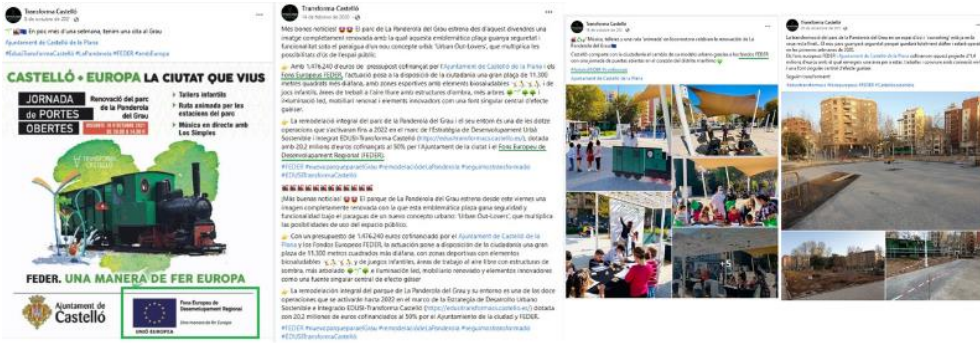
Transforma Castelló
6 de octubre de 202

En poc més d'una setmana, tenim una cita al Grau

#ajuntament de Castelló de la Plana

#EdusiTransformaCastelló #LaPanderola #FEDER #ambEuropa

CASTELLÓ • EUROPA LA CIUTAT QUE VIUS

JORNADA de PORTES OBERTES

Renovació del parc de la Panderola del Grau

Tallers infantils

Ruta animada per les estacions del parc

Música en directe amb Los Simples

FEDER. UNA MANERA DE FER EUROPA

Ajuntament de Castelló

Fons Europeu de Desenvolupament Regional

Una manera de fer Europa

UNIÓ EUROPEA

Transforma Castelló
16 de febrero de 2023

Més bones notícies! El parc de La Panderola del Grau estrena des d'aquest divendres una imatge completament renovada amb la qual aquesta emblemàtica plaça guanya seguretat i funcionalitat sota el paraigua d'un nou concepte urbà: 'Urban Out-Lovers', que multiplica les possibilitats d'ús de l'espai públic.

Amb 1.474.240 d'euros de pressupost cofinançat per l'Ajuntament de Castelló de la Plana i els Fons Europeus FEDER, l'actuació posa a disposició de la ciutadania una gran plaça de 11.300 metres quadrats més diàfana, amb zones exteriors amb elements bioisaludables, i de jocs infantils. Àrees de treball a l'aire lliure amb estructures d'ombra, més arbrat i il·luminació led, mobiliari renovat i elements innovadors com una font singular central d'efecte gaiser.

La remodelació integral del parc de la Panderola del Grau i el seu entorn és una de les dotze operacions que s'activaren fins a 2022 en el marc de l'Estratègia de Desenvolupament Urbà Sostenible i Integrat EDUSI-Transforma Castelló ([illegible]), dotada amb 20,2 milions d'euros cofinançats al 50% per l'Ajuntament de la ciutat i el Fons Europeu de Desenvolupament Regional (FEDER).

#FEDER #euroespanparperelGrau #remodelacióDeLaPanderola #seguimostodosrenovando #EDUSITransformaCastelló

¡Más buenas noticias! El parque de La Panderola del Grau estrena desde este viernes una imagen completamente renovada con la que esta emblemática plaza gana seguridad y funcionalidad bajo el paraguas de un nuevo concepto urbano: 'Urban Out-Lovers', que multiplica las posibilidades de uso del espacio público.

Con un presupuesto de 1.474.240 euros cofinanciado por el Ayuntamiento de Castelló de la Plana y los Fondos Europeos FEDER, la actuación pone a disposición de la ciudadanía una gran plaza de 11.300 metros cuadrados más diáfana, con zonas deportivas con elementos biosaludables, y de juegos infantiles, áreas de trabajo al aire libre con estructuras de sombra, más arbolado e iluminación led, mobiliario renovado y elementos innovadores como una fuente singular central de efecto géiser.

La remodelación integral del parque de La Panderola del Grau y su entorno es una de las doce operaciones que se activaron hasta 2022 en el marco de la Estrategia de Desarrollo Urbano Sostenible e Integrado EDUSI-Transforma Castelló ([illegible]) dotada con 20,2 millones de euros cofinanciados al 50% por el Ayuntamiento de la ciudad y FEDER.

#FEDER #euroespanparperelGrau #remodelacióDeLaPanderola #seguimostodosrenovando #EDUSITransformaCastelló

Transforma Castelló
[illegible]

Música, tallers i una ruta 'animada' per les estacions celebren la renovació de La Panderola del Grau
Castelló compartix amb la ciutadania el canvi de un model urbano gracias a los fondos FEDER con una jornada de puertas abiertas en el corazón del distrito marítimo
#FEDER #EDUSI #ambEuropa

Transforma Castelló
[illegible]

La transformació del parc de la Panderola del Grau en un espai d'oci 'coworking' més gran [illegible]
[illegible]
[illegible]
Segueix transformant!
#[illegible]